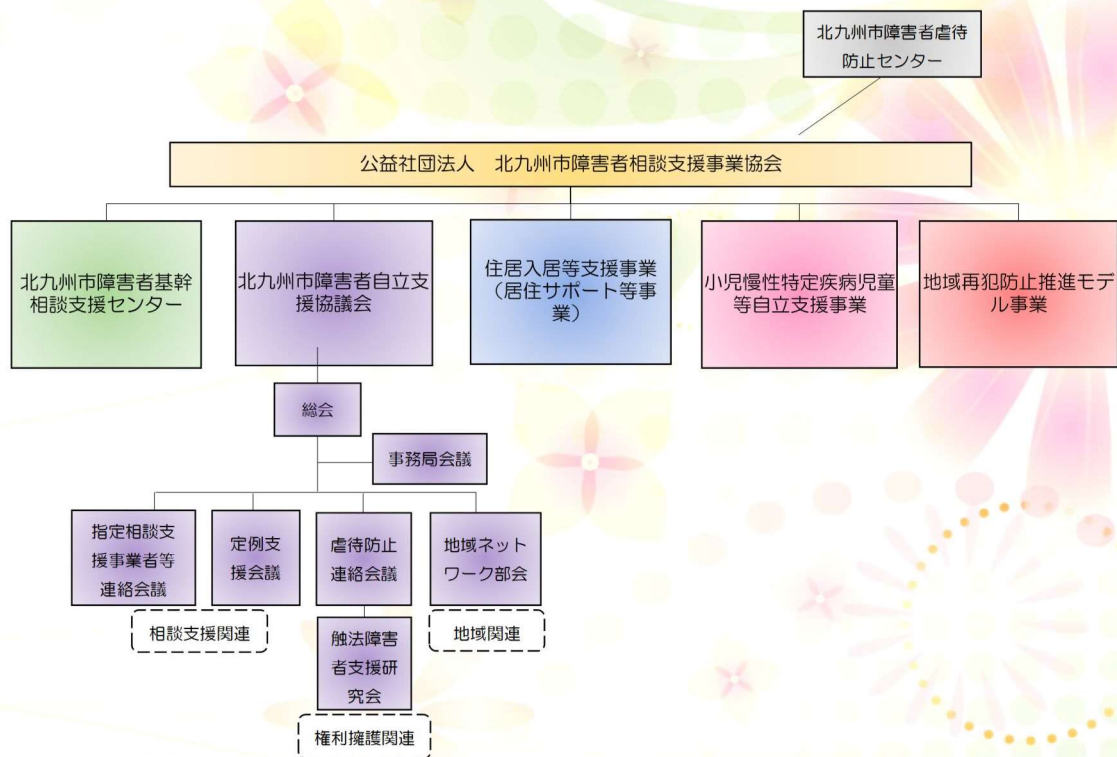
北九州市障害者虐待防止センター

公益社団法人　北九州市障害者相談支援事業協会

北九州市障害者基幹相談支援センター

北九州市障害者自立支援協議会

住居入居等支援事業（居住サポート等事業）

小児慢性特定疾病児童等自立支援事業

地域再犯防止推進モデル事業

総会

事務局会議

指定相談支援事業者等連絡会議

定例支援会議

虐待防止連絡会議

地域ネットワーク部会

相談支援関連

触法障害者支援研究会

地域関連

権利擁護関連